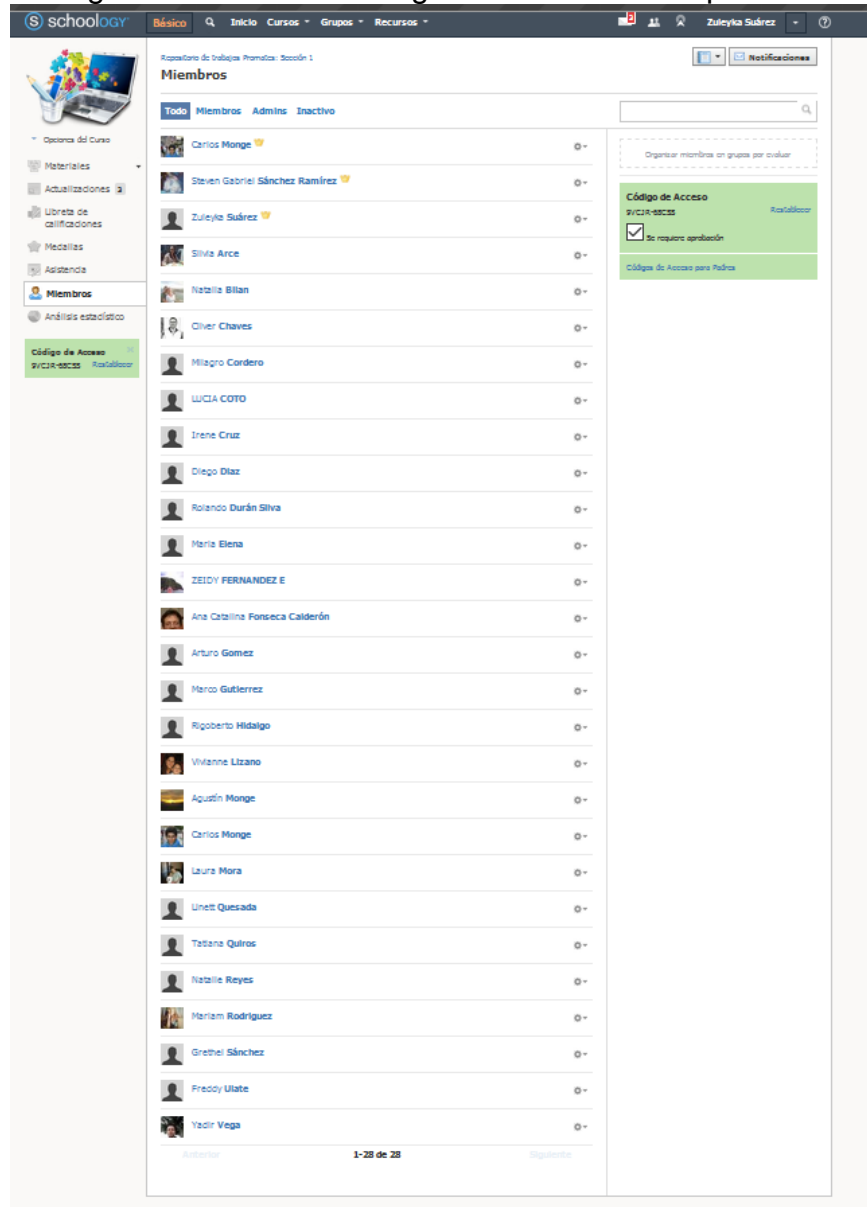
schoology Básico Inicio Cursos Grupos Recursos Zuleyka Suárez

Opciones del Curso
Materiales
Actualizaciones 3
Libreta de calificaciones
Medallas
Asistencia
Miembros
Análisis estadístico

Código de Acceso
9VCJR-6SCS5 Restablecer

Repositorio de trabajos Promatica: Sección 1
Miembros

Notificaciones

Todo Miembros Admins Inactivo

Carlos Monge
Steven Gabriel Sánchez Ramírez
Zuleyka Suárez
Silvia Arce
Natalia Bilan
Oliver Chaves
Milagro Cordero
LUCIA COTO
Irene Cruz
Diego Diaz
Rolando Durán Silva
Maria Elena
ZEIDY FERNANDEZ E
Ana Catalina Fonseca Calderón
Arturo Gomez
Marco Gutierrez
Rigoberto Hidalgo
Vivianne Lizano
Agustín Monge
Carlos Monge
Laura Mora
Linett Quesada
Tatiana Quiros
Natalie Reyes
Mariam Rodriguez
Grethel Sánchez
Freddy Ulate
Yadir Vega

Anterior 1-28 de 28 Siguiente

Organizar miembros en grupos por evaluar

Código de Acceso
9VCJR-6SCS5 Restablecer
Se requiere aprobación
Códigos de Acceso para Padres